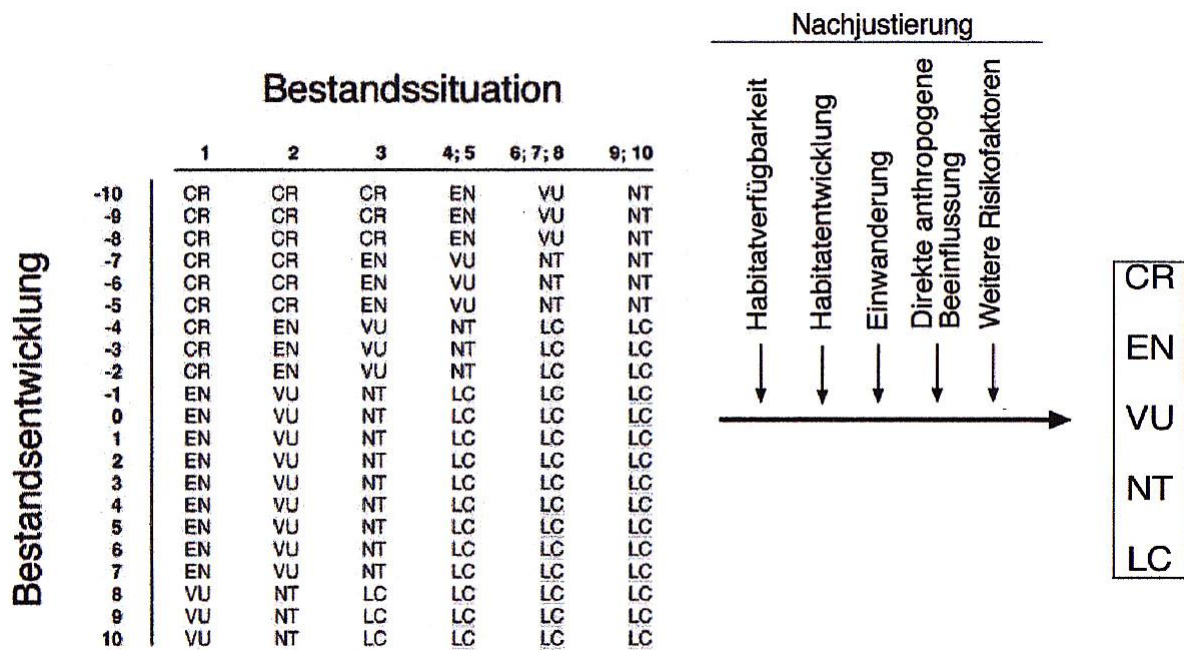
Bestandssituation

Bestandsentwicklung

| | 1 | 2 | 3 | 4; 5 | 6; 7; 8 | 9; 10 |
|---|---|---|---|---|---|---|
| -10 | CR | CR | CR | EN | VU | NT |
| -9 | CR | CR | CR | EN | VU | NT |
| -8 | CR | CR | CR | EN | VU | NT |
| -7 | CR | CR | EN | VU | NT | NT |
| -6 | CR | CR | EN | VU | NT | NT |
| -5 | CR | CR | EN | VU | NT | NT |
| -4 | CR | EN | VU | NT | LC | LC |
| -3 | CR | EN | VU | NT | LC | LC |
| -2 | CR | EN | VU | NT | LC | LC |
| -1 | EN | VU | NT | LC | LC | LC |
| 0 | EN | VU | NT | LC | LC | LC |
| 1 | EN | VU | NT | LC | LC | LC |
| 2 | EN | VU | NT | LC | LC | LC |
| 3 | EN | VU | NT | LC | LC | LC |
| 4 | EN | VU | NT | LC | LC | LC |
| 5 | EN | VU | NT | LC | LC | LC |
| 6 | EN | VU | NT | LC | LC | LC |
| 7 | EN | VU | NT | LC | LC | LC |
| 8 | VU | NT | LC | LC | LC | LC |
| 9 | VU | NT | LC | LC | LC | LC |
| 10 | VU | NT | LC | LC | LC | LC |

Nachjustierung

Habitatverfügbarkeit
Habitatentwicklung
Einwanderung
Direkte anthropogene Beeinflussung
Weitere Risikofaktoren

CR
EN
VU
NT
LC